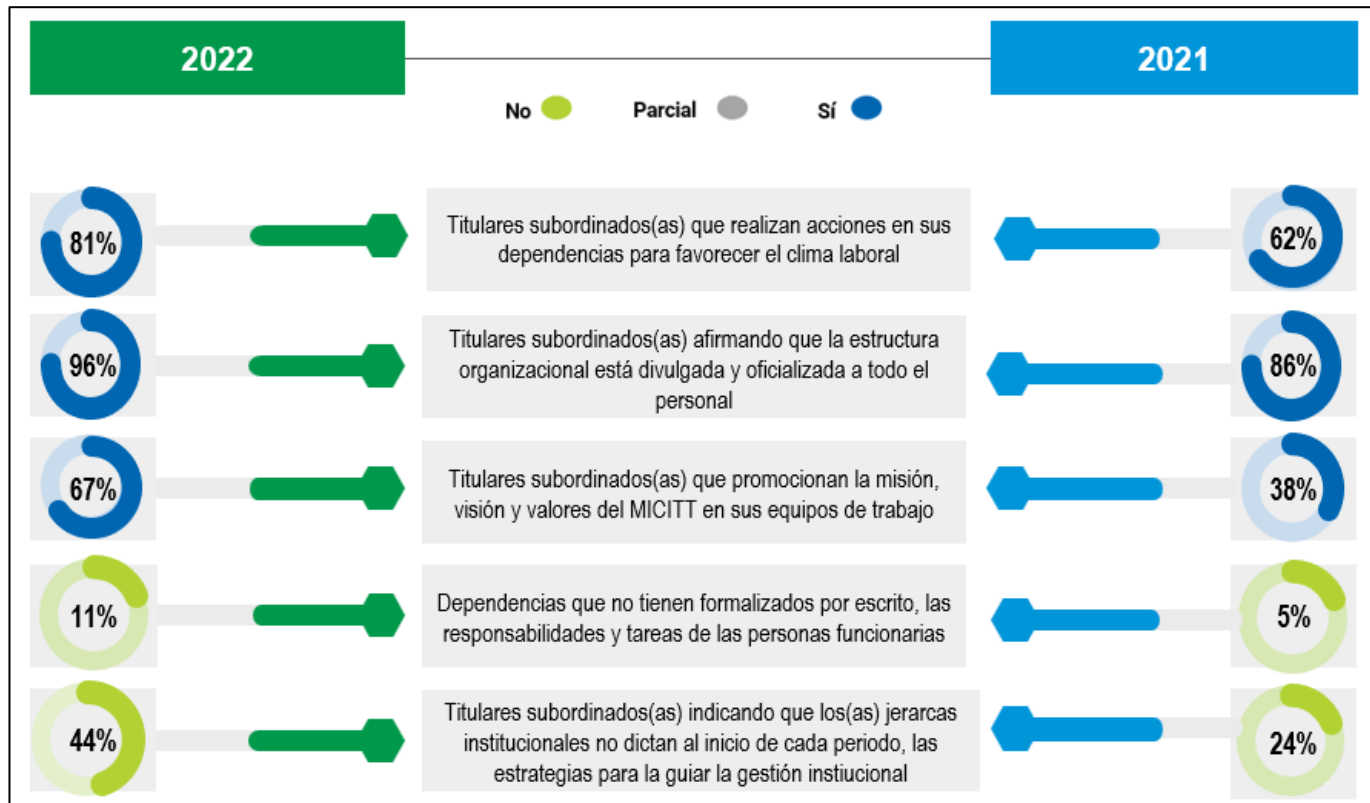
2022

2021

No Parcial Sí

81%

Titulares subordinados(as) que realizan acciones en sus dependencias para favorecer el clima laboral

62%

96%

Titulares subordinados(as) afirmando que la estructura organizacional está divulgada y oficializada a todo el personal

86%

67%

Titulares subordinados(as) que promocionan la misión, visión y valores del MICITT en sus equipos de trabajo

38%

11%

Dependencias que no tienen formalizados por escrito, las responsabilidades y tareas de las personas funcionarias

5%

44%

Titulares subordinados(as) indicando que los(as) jerarcas institucionales no dictan al inicio de cada periodo, las estrategias para la guiar la gestión instiucional

24%